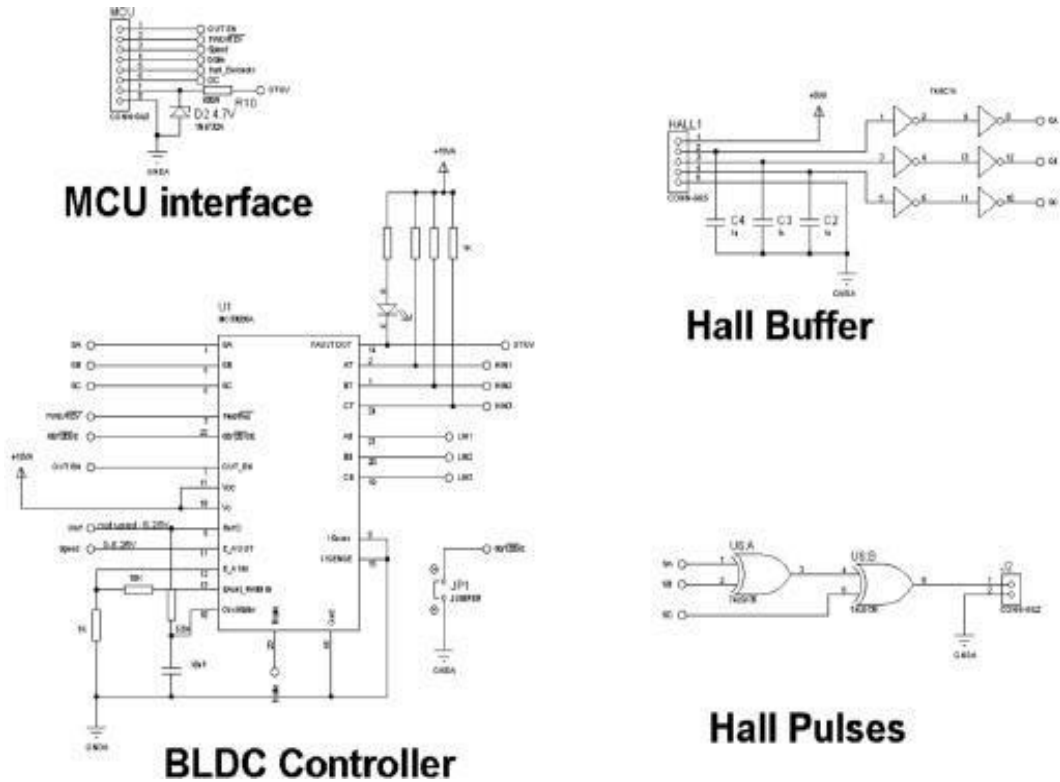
MCU
OUT_EN
FWD/REV
Speed
60Hz
Hall_Encoder
SC
D2 4.7V
R10
OTEV
GNDA

MCU interface

HALL1
+5V
C4
C3
C2
GNDA

Hall Buffer

U1
SA
SB
SC
FWD/REV
OUT_EN
+10V
FAULTOUT
AT
BT
CT
AB
BB
CB
VCC
Vc
Ref0
E_A OUT
E_A IN
OTEV
HIN1
HIN2
HIN3
LIN1
LIN2
LIN3
JP1
JUMPER
GNDA
GND

U5A
U5B
SA
SB
SC

Hall Pulses

BLDC Controller